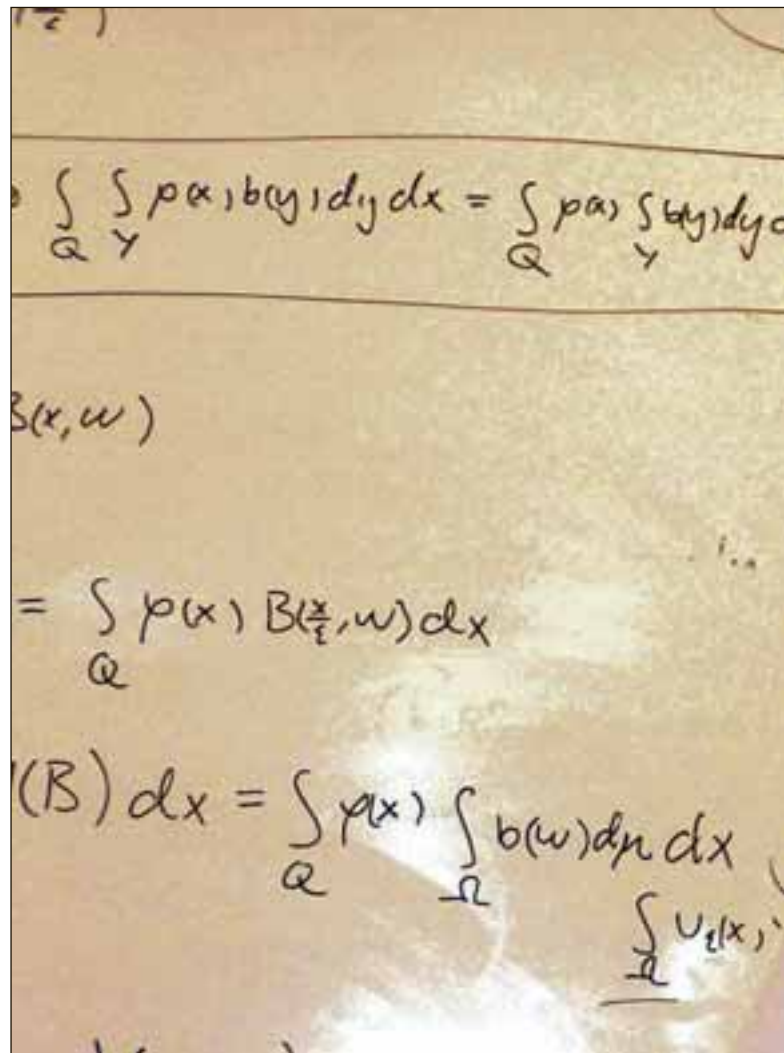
$\frac{x}{\varepsilon})$

$\int_Q \int_Y p(x) b(y) dy dx = \int_Q p(x) \int_Y b(y) dy$ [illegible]

$B(x,\omega)$

$= \int_Q p(x) B(\frac{x}{\varepsilon},\omega) dx$

$(B) dx = \int_Q p(x) \int_\Omega b(\omega) d\mu dx$

$\int_\Omega u_\varepsilon(x,$ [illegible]